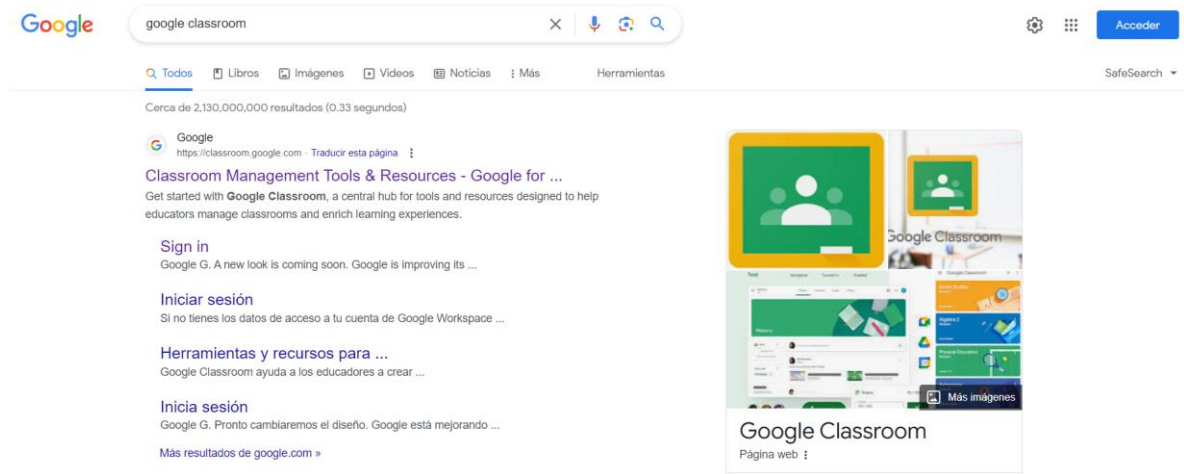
Google

google classroom

Acceder

Todos Libros Imágenes Videos Noticias Más Herramientas

SafeSearch

Cerca de 2,130,000,000 resultados (0.33 segundos)

Google
https://classroom.google.com · Traducir esta página

Classroom Management Tools & Resources - Google for ...

Get started with **Google Classroom**, a central hub for tools and resources designed to help educators manage classrooms and enrich learning experiences.

Sign in
Google G. A new look is coming soon. Google is improving its ...

Iniciar sesión
Si no tienes los datos de acceso a tu cuenta de Google Workspace ...

Herramientas y recursos para ...
Google Classroom ayuda a los educadores a crear ...

Inicia sesión
Google G. Pronto cambiaremos el diseño. Google está mejorando ...

Más resultados de google.com »

Google Classroom

Más imágenes

Google Classroom
Página web